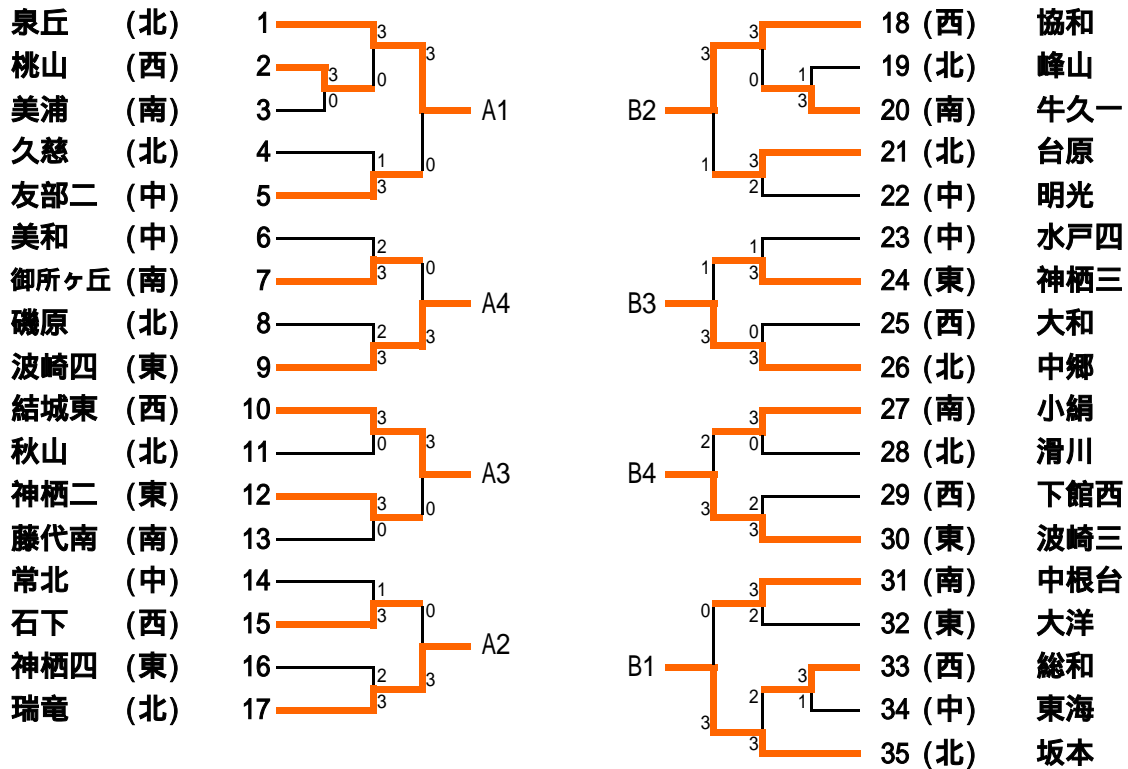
泉丘 (北) 1
桃山 (西) 2
美浦 (南) 3
久慈 (北) 4
友部二 (中) 5
美和 (中) 6
御所ヶ丘 (南) 7
磯原 (北) 8
波崎四 (東) 9
結城東 (西) 10
秋山 (北) 11
神栖二 (東) 12
藤代南 (南) 13
常北 (中) 14
石下 (西) 15
神栖四 (東) 16
瑞竜 (北) 17

3 3 0 0 3 1 3 0 A1
2 3 0 2 3 3 A4
3 0 3 3 0 0 A3
1 3 0 2 3 3 A2

B2 3 3 0 1 3 1 3 2
B3 1 1 3 3 0 3
B4 2 3 0 3 2 3
B1 0 3 2 3 2 3 1 3

18 (西) 協和
19 (北) 峰山
20 (南) 牛久一
21 (北) 台原
22 (中) 明光
23 (中) 水戸四
24 (東) 神栖三
25 (西) 大和
26 (北) 中郷
27 (南) 小絹
28 (北) 滑川
29 (西) 下館西
30 (東) 波崎三
31 (南) 中根台
32 (東) 大洋
33 (西) 総和
34 (中) 東海
35 (北) 坂本